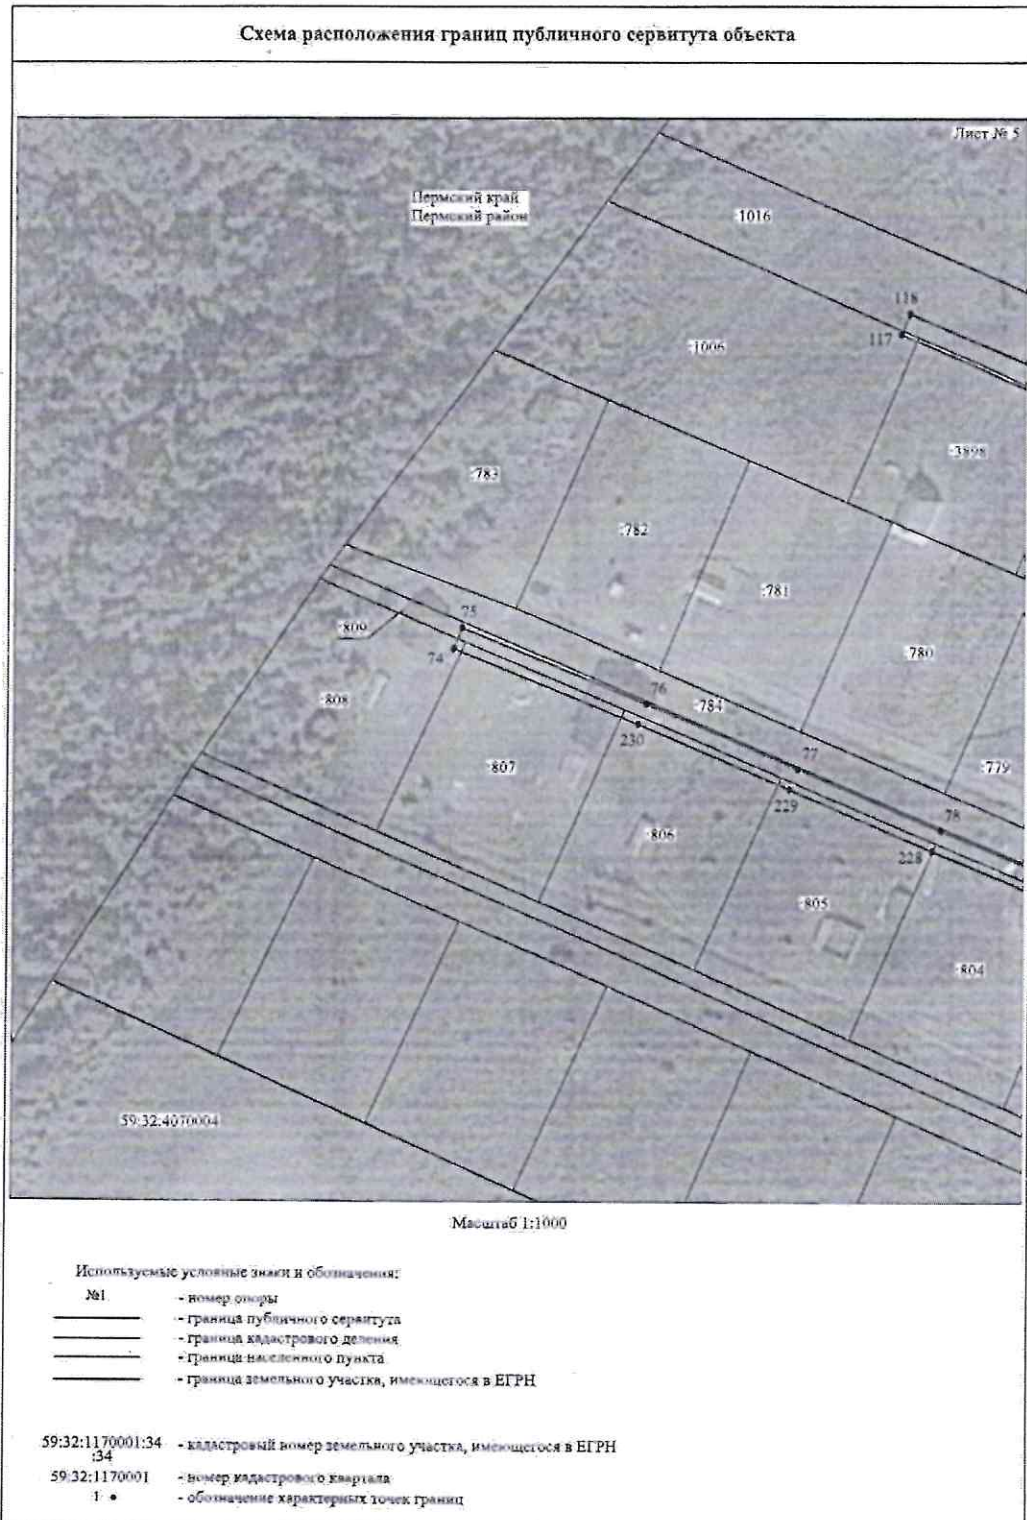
Схема расположения границ публичного сервитута объекта

Лист № 5

Пермский край
Пермский район

:1016
118
117
:1006
:3898
:783
:782
:781
:780
:809
75
74
:808
76
:784
230
:807
77
:779
229
:806
78
228
:805
:804
59:32:4070004

Масштаб 1:1000

Используемые условные знаки и обозначения:

№1 - номер опоры
- граница публичного сервитута
- граница кадастрового деления
- граница населенного пункта
- граница земельного участка, имеющегося в ЕГРН

59:32:1170001:34
:34 - кадастровый номер земельного участка, имеющегося в ЕГРН
59:32:1170001 - номер кадастрового квартала
1 • - обозначение характерных точек границ